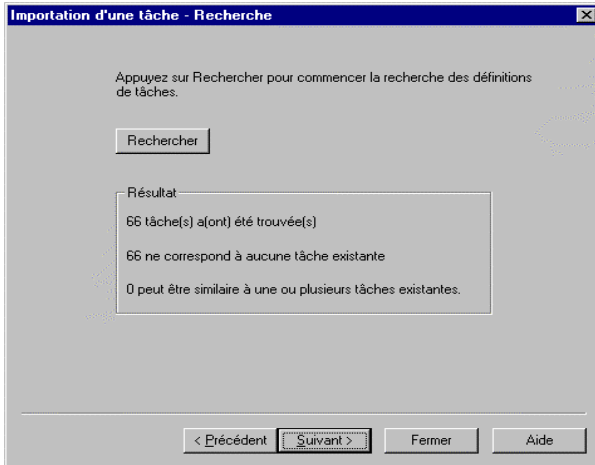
Importation d'une tâche - Recherche

Appuyez sur Rechercher pour commencer la recherche des définitions de tâches.

Rechercher

Résultat

66 tâche(s) a(ont) été trouvée(s)

66 ne correspond à aucune tâche existante

0 peut être similaire à une ou plusieurs tâches existantes.

< Précédent

Suivant >

Fermer

Aide